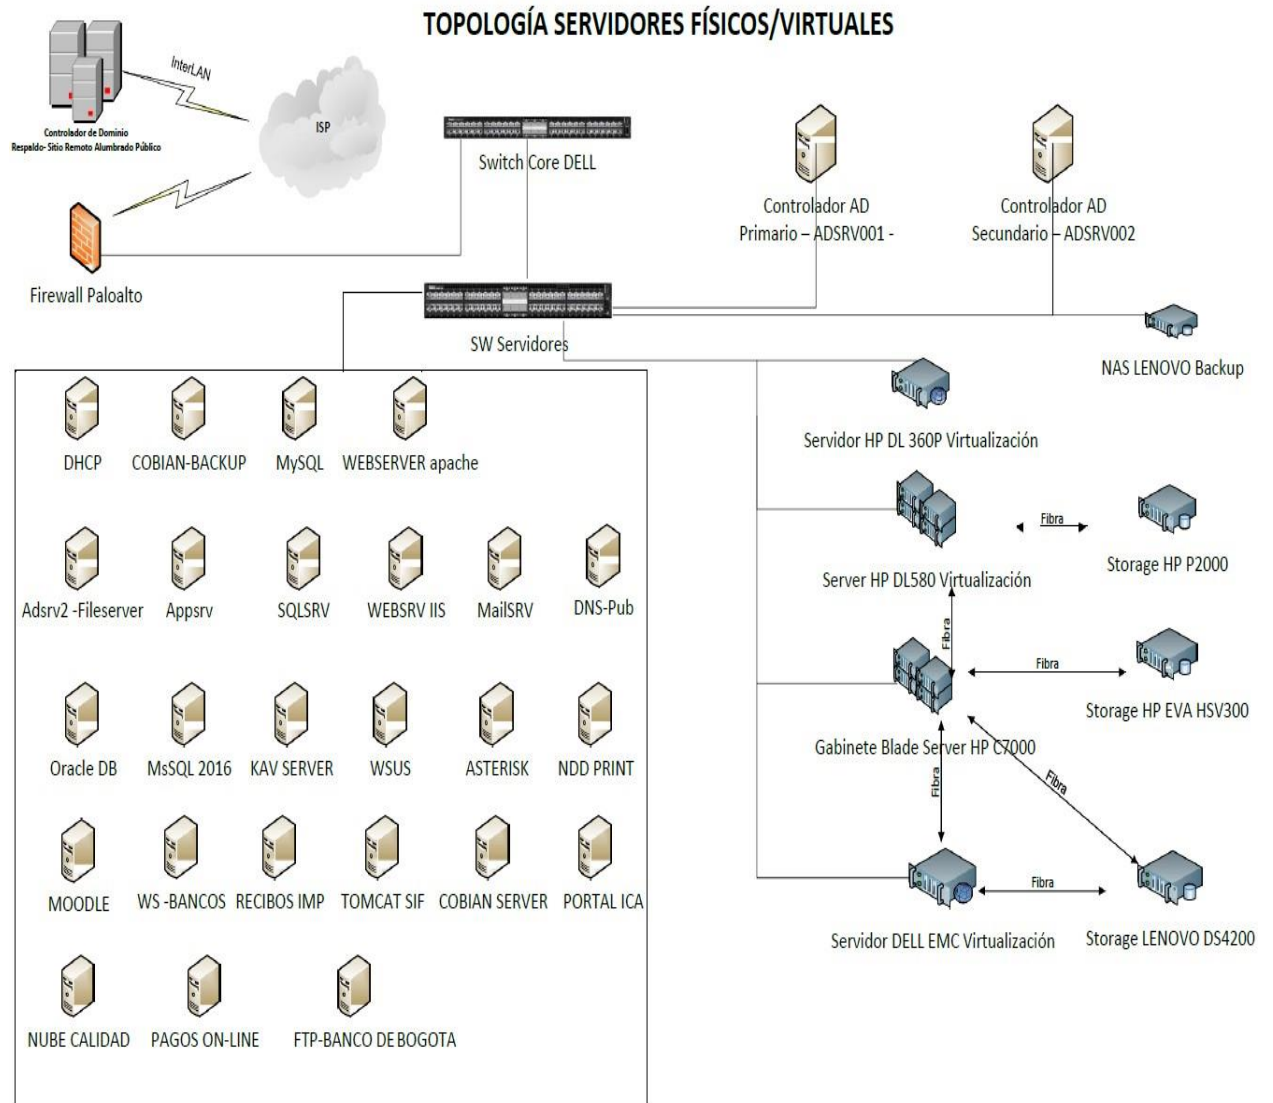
TOPOLOGÍA SERVIDORES FÍSICOS/VIRTUALES

InterLAN

Controlador de Dominio
Respaldo- Sitio Remoto Alumbrado Público

ISP

Switch Core DELL

Controlador AD
Primario – ADSRV001 -

Controlador AD
Secundario – ADSRV002

Firewall Paloalto

SW Servidores

NAS LENOVO Backup

DHCP
COBIAN-BACKUP
MySQL
WEBSERVER apache

Servidor HP DL 360P Virtualización

Fibra

Server HP DL580 Virtualización

Storage HP P2000

Adsrv2 -Fileserver
Appsrv
SQLSRV
WEBSRV IIS
MailSRV
DNS-Pub

Fibra

Fibra

Storage HP EVA HSV300

Gabinete Blade Server HP C7000

Oracle DB
MsSQL 2016
KAV SERVER
WSUS
ASTERISK
NDD PRINT

Fibra

Fibra

MOODLE
WS -BANCOS
RECIBOS IMP
TOMCAT SIF
COBIAN SERVER
PORTAL ICA

Fibra

Servidor DELL EMC Virtualización

Storage LENOVO DS4200

NUBE CALIDAD
PAGOS ON-LINE
FTP-BANCO DE BOGOTA